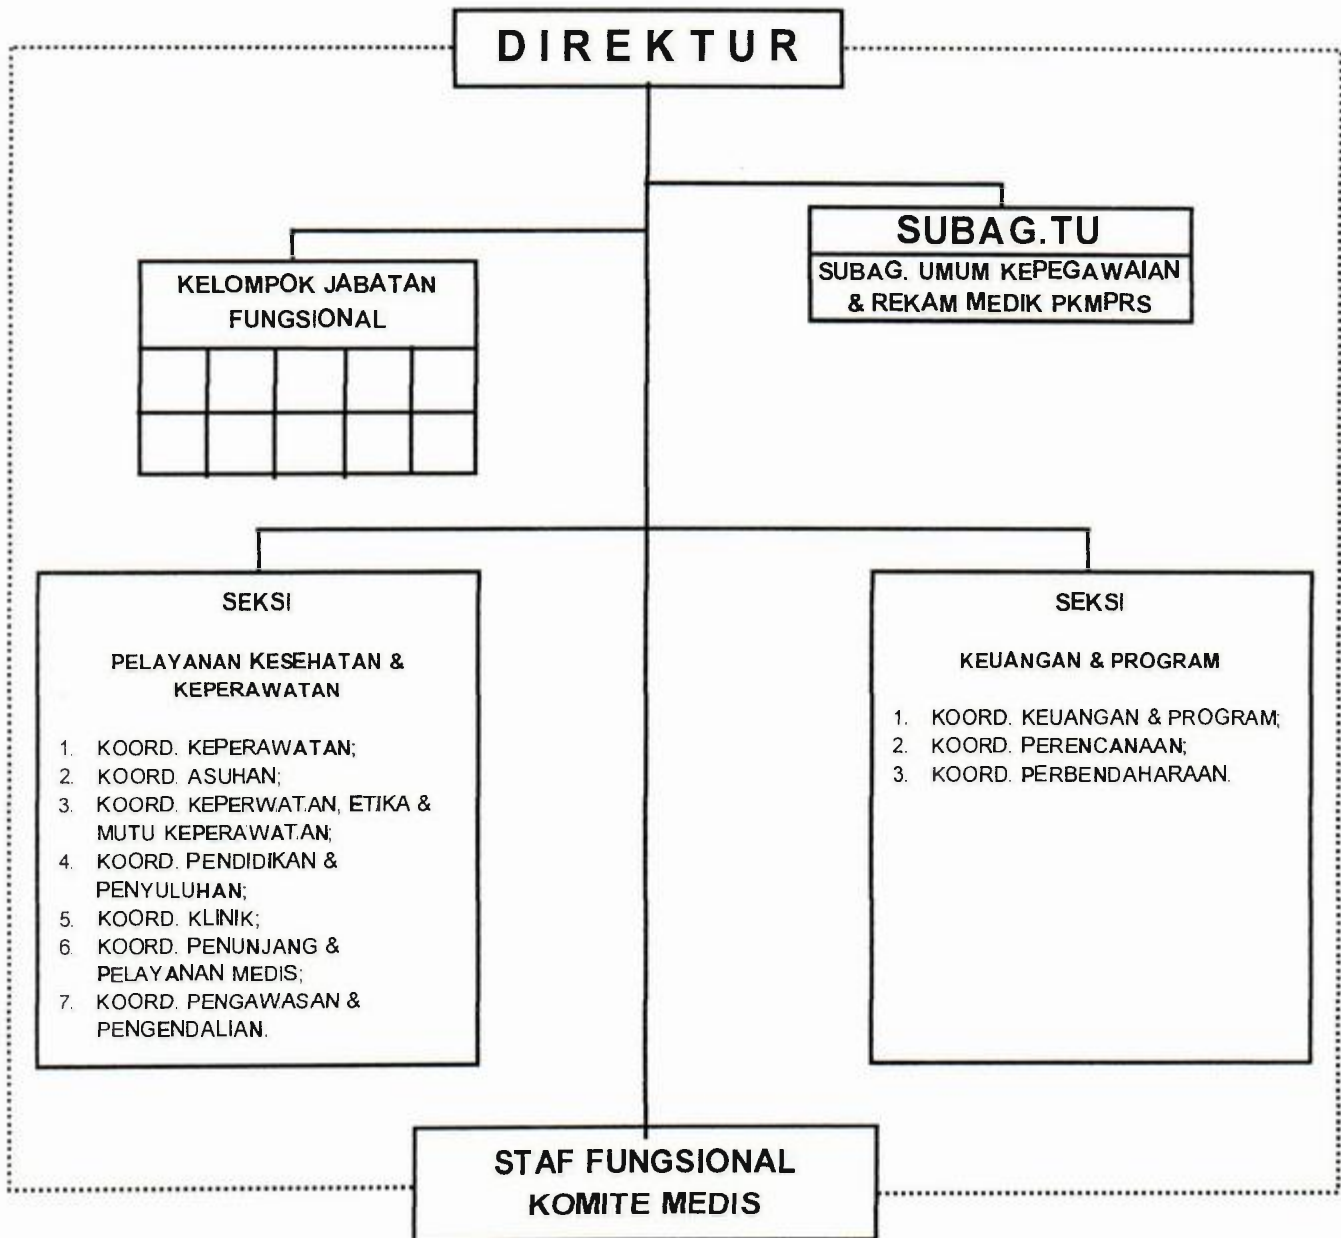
DIREKTUR

KELOMPOK JABATAN FUNGSIONAL

SUBAG.TU

SUBAG. UMUM KEPEGAWAIAN & REKAM MEDIK PKMPRS

SEKSI

PELAYANAN KESEHATAN & KEPERAWATAN

1. KOORD. KEPERAWATAN;
2. KOORD. ASUHAN;
3. KOORD. KEPERWATAN, ETIKA & MUTU KEPERAWATAN;
4. KOORD. PENDIDIKAN & PENYULUHAN;
5. KOORD. KLINIK;
6. KOORD. PENUNJANG & PELAYANAN MEDIS;
7. KOORD. PENGAWASAN & PENGENDALIAN.

SEKSI

KEUANGAN & PROGRAM

1. KOORD. KEUANGAN & PROGRAM;
2. KOORD. PERENCANAAN;
3. KOORD. PERBENDAHARAAN.

STAF FUNGSIONAL
KOMITE MEDIS